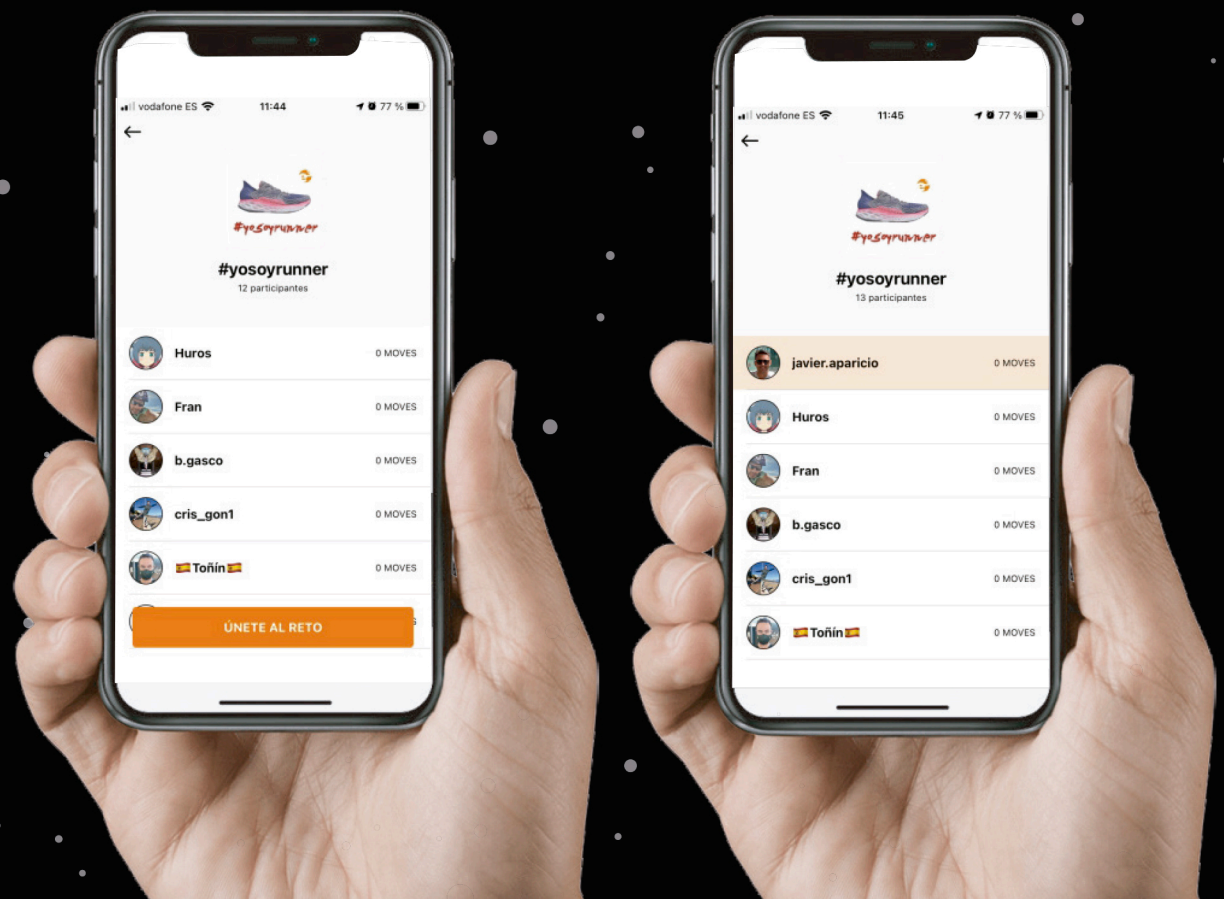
vodafone ES 11:44 77 %

←

#yosoyrunner

#yosoyrunner

12 participantes

Huros 0 MOVES

Fran 0 MOVES

b.gasco 0 MOVES

cris_gon1 0 MOVES

🇪🇸Toñín🇪🇸 0 MOVES

ÚNETE AL RETO

vodafone ES 11:45 77 %

←

#yosoyrunner

#yosoyrunner

13 participantes

javier.aparicio 0 MOVES

Huros 0 MOVES

Fran 0 MOVES

b.gasco 0 MOVES

cris_gon1 0 MOVES

🇪🇸Toñín🇪🇸 0 MOVES